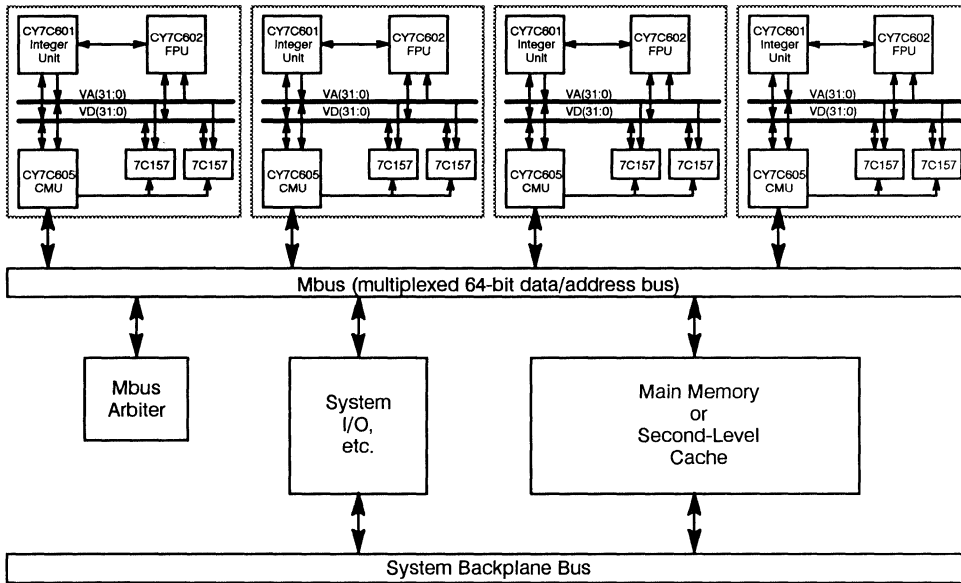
CY7C601 Integer Unit
CY7C602 FPU
VA(31:0)
VD(31:0)
CY7C605 CMU
7C157
7C157

CY7C601 Integer Unit
CY7C602 FPU
VA(31:0)
VD(31:0)
CY7C605 CMU
7C157
7C157

CY7C601 Integer Unit
CY7C602 FPU
VA(31:0)
VD(31:0)
CY7C605 CMU
7C157
7C157

CY7C601 Integer Unit
CY7C602 FPU
VA(31:0)
VD(31:0)
CY7C605 CMU
7C157
7C157

Mbus (multiplexed 64-bit data/address bus)

Mbus Arbiter

System I/O, etc.

Main Memory or Second-Level Cache

System Backplane Bus